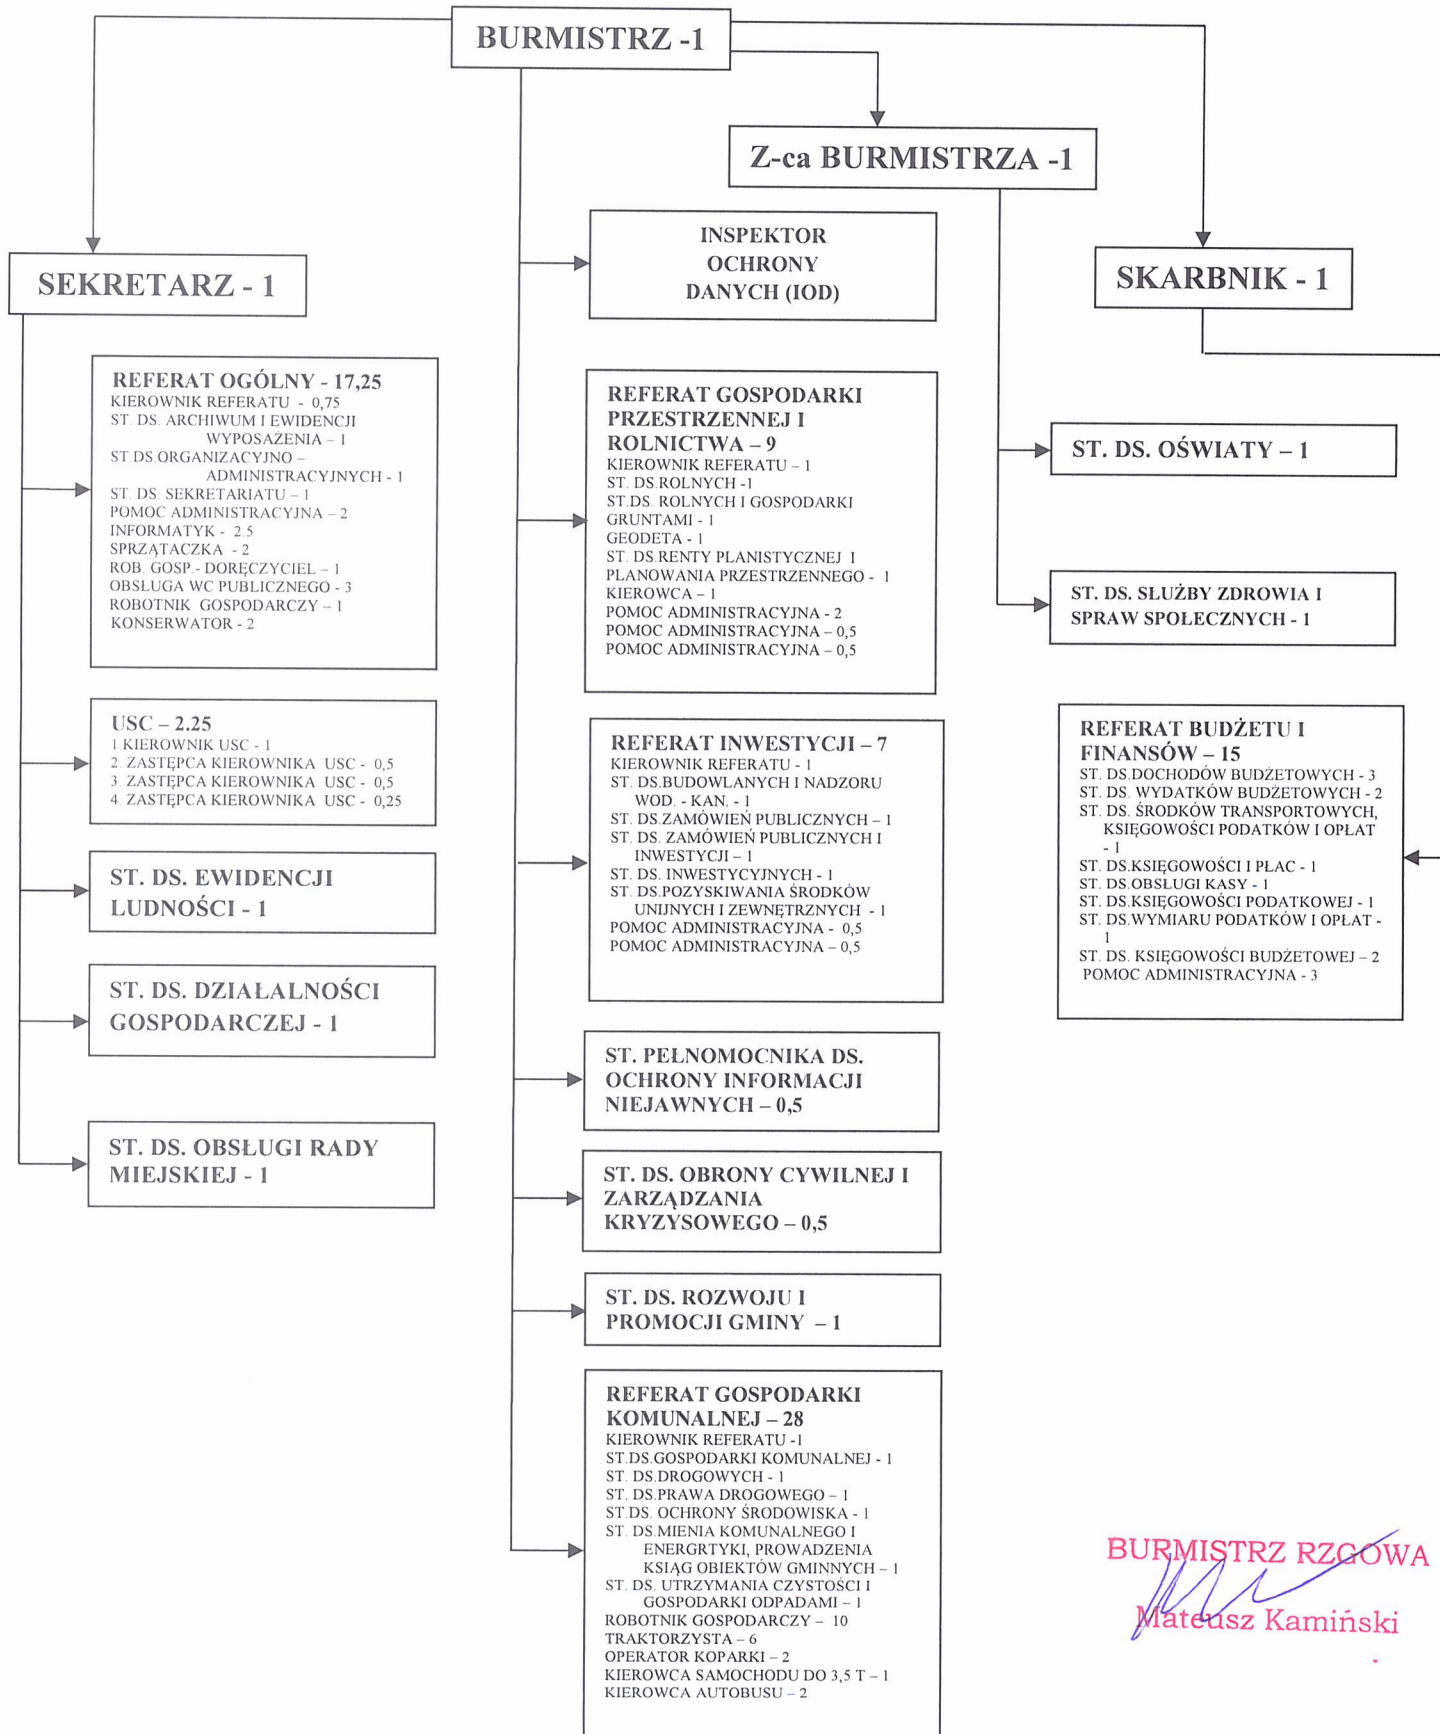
BURMISTRZ -1

Z-ca BURMISTRZA -1

SEKRETARZ - 1

INSPEKTOR OCHRONY DANYCH (IOD)

SKARBNIK - 1

REFERAT OGÓLNY - 17,25
KIEROWNIK REFERATU - 0,75
ST. DS. ARCHIWUM I EWIDENCJI WYPOSAŻENIA – 1
ST DS ORGANIZACYJNO – ADMINISTRACYJNYCH - 1
ST. DS. SEKRETARIATU – 1
POMOC ADMINISTRACYJNA – 2
INFORMATYK - 2,5
SPRZĄTACZKA - 2
ROB. GOSP.- DORĘCZYCIEL – 1
OBSŁUGA WC PUBLICZNEGO - 3
ROBOTNIK GOSPODARCZY – 1
KONSERWATOR - 2

REFERAT GOSPODARKI PRZESTRZENNEJ I ROLNICTWA – 9
KIEROWNIK REFERATU – 1
ST. DS.ROLNYCH -1
ST.DS. ROLNYCH I GOSPODARKI GRUNTAMI - 1
GEODETA - 1
ST. DS.RENTY PLANISTYCZNEJ I PLANOWANIA PRZESTRZENNEGO - 1
KIEROWCA – 1
POMOC ADMINISTRACYJNA - 2
POMOC ADMINISTRACYJNA – 0,5
POMOC ADMINISTRACYJNA – 0,5

ST. DS. OŚWIATY – 1

ST. DS. SŁUŻBY ZDROWIA I SPRAW SPOŁECZNYCH - 1

USC – 2.25
1 KIEROWNIK USC - 1
2. ZASTĘPCA KIEROWNIKA USC - 0,5
3. ZASTĘPCA KIEROWNIKA USC - 0,5
4. ZASTĘPCA KIEROWNIKA USC - 0,25

REFERAT INWESTYCJI – 7
KIEROWNIK REFERATU - 1
ST. DS.BUDOWLANYCH I NADZORU WOD. - KAN. - 1
ST. DS.ZAMÓWIEŃ PUBLICZNYCH – 1
ST. DS. ZAMÓWIEŃ PUBLICZNYCH I INWESTYCJI – 1
ST. DS. INWESTYCYJNYCH - 1
ST. DS.POZYSKIWANIA ŚRODKÓW UNIJNYCH I ZEWNĘTRZNYCH - 1
POMOC ADMINISTRACYJNA - 0,5
POMOC ADMINISTRACYJNA – 0,5

REFERAT BUDŻETU I FINANSÓW – 15
ST. DS.DOCHODÓW BUDŻETOWYCH - 3
ST. DS. WYDATKÓW BUDŻETOWYCH - 2
ST. DS. ŚRODKÓW TRANSPORTOWYCH, KSIĘGOWOŚCI PODATKÓW I OPŁAT - 1
ST. DS.KSIĘGOWOŚCI I PŁAC - 1
ST. DS.OBSŁUGI KASY - 1
ST. DS.KSIĘGOWOŚCI PODATKOWEJ - 1
ST. DS.WYMIARU PODATKÓW I OPŁAT - 1
ST. DS. KSIĘGOWOŚCI BUDŻETOWEJ – 2
POMOC ADMINISTRACYJNA - 3

ST. DS. EWIDENCJI LUDNOŚCI - 1

ST. DS. DZIAŁALNOŚCI GOSPODARCZEJ - 1

ST. PEŁNOMOCNIKA DS. OCHRONY INFORMACJI NIEJAWNYCH – 0,5

ST. DS. OBSŁUGI RADY MIEJSKIEJ - 1

ST. DS. OBRONY CYWILNEJ I ZARZĄDZANIA KRYZYSOWEGO – 0,5

ST. DS. ROZWOJU I PROMOCJI GMINY – 1

REFERAT GOSPODARKI KOMUNALNEJ – 28
KIEROWNIK REFERATU -1
ST.DS.GOSPODARKI KOMUNALNEJ - 1
ST. DS.DROGOWYCH - 1
ST. DS.PRAWA DROGOWEGO – 1
ST.DS. OCHRONY ŚRODOWISKA - 1
ST. DS.MIENIA KOMUNALNEGO I ENERGRTYKI, PROWADZENIA KSIĄG OBIEKTÓW GMINNYCH – 1
ST. DS. UTRZYMANIA CZYSTOŚCI I GOSPODARKI ODPADAMI – 1
ROBOTNIK GOSPODARCZY – 10
TRAKTORZYSTA – 6
OPERATOR KOPARKI – 2
KIEROWCA SAMOCHODU DO 3,5 T – 1
KIEROWCA AUTOBUSU – 2

BURMISTRZ RZGOWA
Mateusz Kamiński